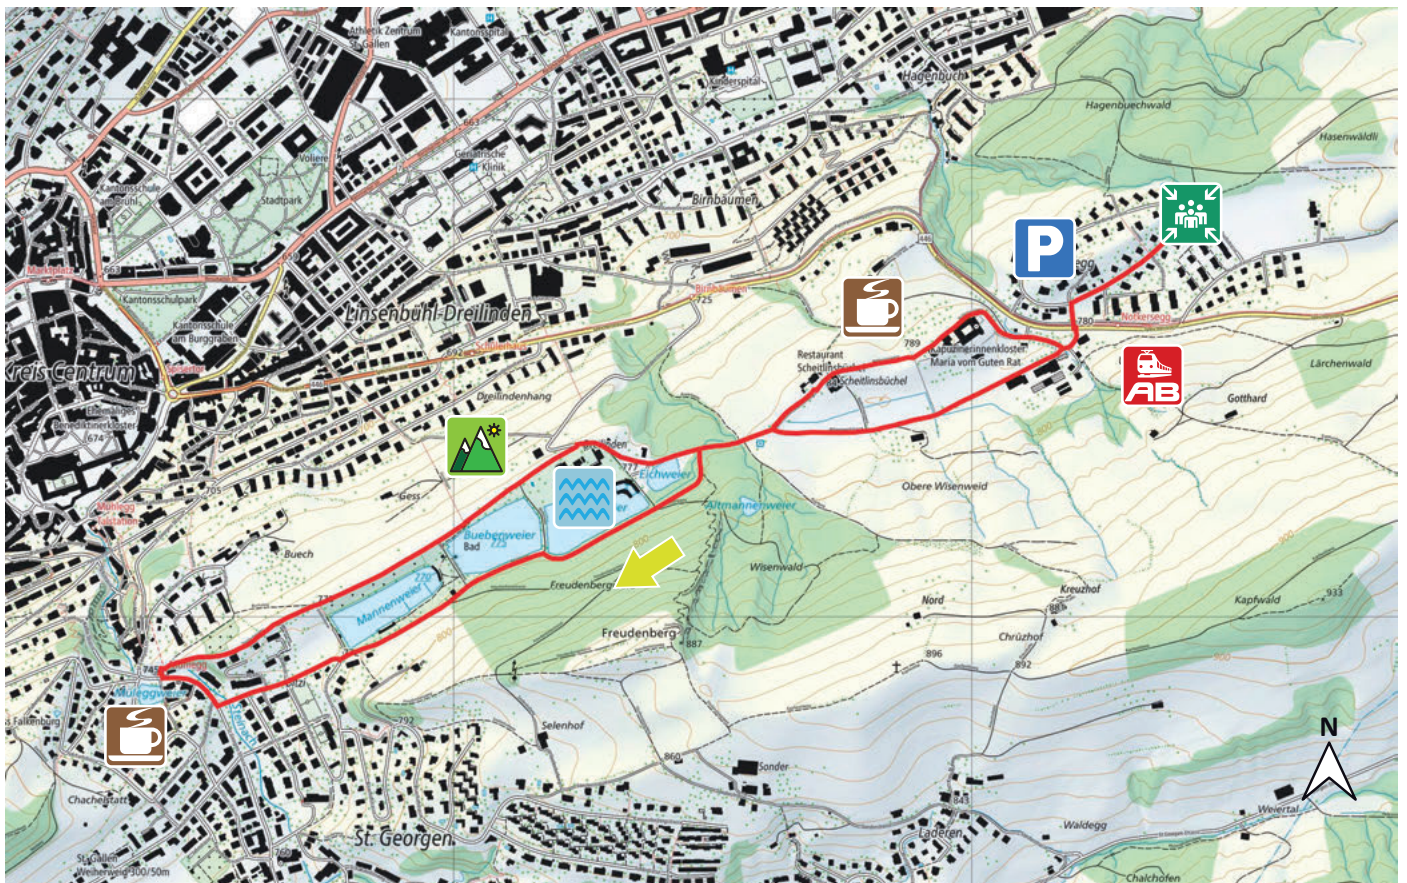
Athletik Zentrum St.Gallen
Kantonsspital
Kinderspital
Hagenbuch
Hagenbuechwald
Hasenwäldli
663
Voliere
Geriatrische Klinik
Kantonsschule am Brühl
Stadtpark
Birnbäumen
700
446
P
Marktplatz
663
Kantonsschulpark
Kantonsschule am Burggraben
Linsenbühl-Dreilinden
Birnbäumen
725
Notkersegg
780
Lärchenwald
Restaurant Scheitlinsbüchel
789
Kapuzinerinnenkloster Maria vom Guten Rat
Scheitlinsbüchel
AB
Gotthard
Kreis Centrum
Schülerhaus
692
Spisertor
446
Ehemaliges Benediktinerkloster
674
Dreilindenhang
Dreilinden
Eichweier
777
Obere Wisenweid
705
Mühlegg Talstation
Gess
Buebenweier Bad
723
Altmannenweier
800
Buech
Wisenwald
Freudenberg
Kreuzhof
881
Kapfwald
933
Mannenweier
720
Nord
Freudenberg
887
896
Chrüzhof
892
745
Mühlegg
Mühleggweier
Falkenburg
792
Selenhof
Chachelstatt
860
Sonder
N
843
Weiertal
Waldegg
St. Georgen
Laderen
St. Gallen Weiherweg 300/50m
Chalchofen